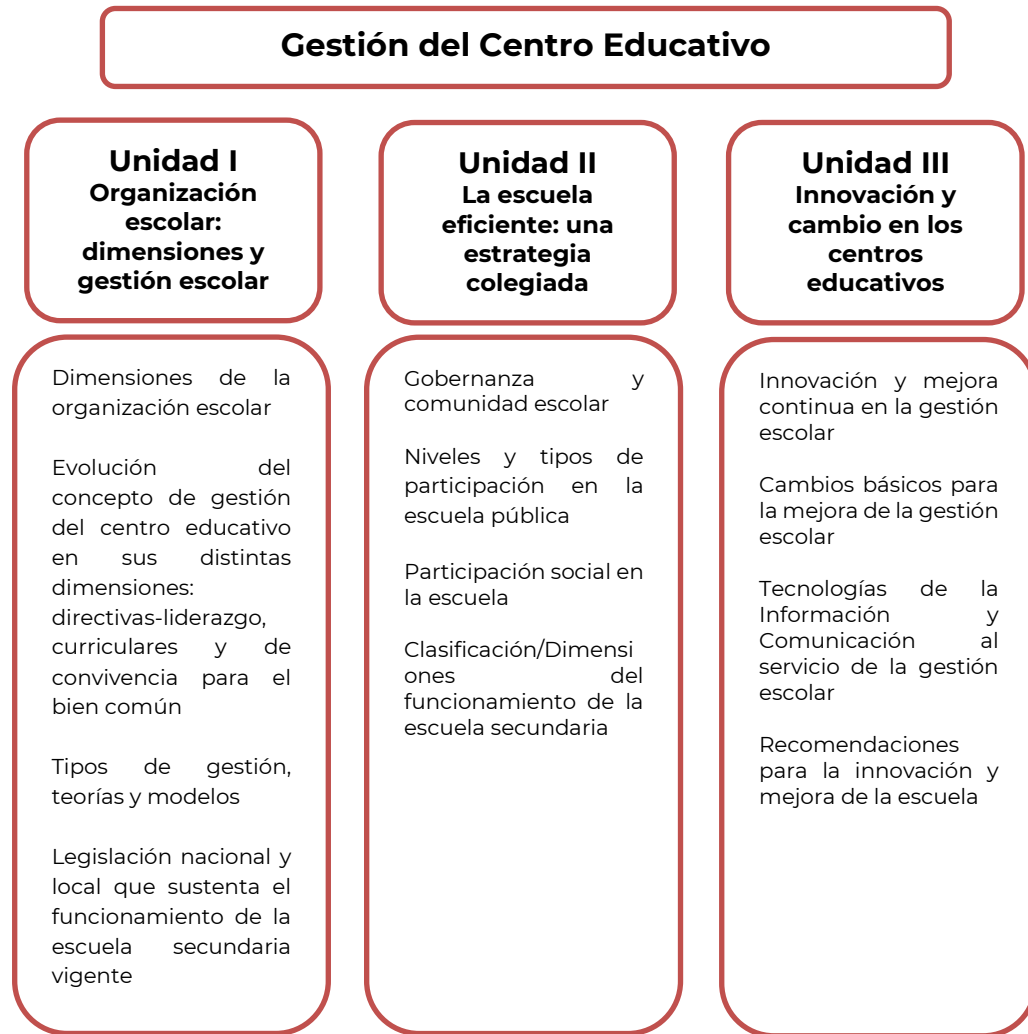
Gestión del Centro Educativo

Unidad I
Organización escolar: dimensiones y gestión escolar

Dimensiones de la organización escolar

Evolución del concepto de gestión del centro educativo en sus distintas dimensiones: directivas-liderazgo, curriculares y de convivencia para el bien común

Tipos de gestión, teorías y modelos

Legislación nacional y local que sustenta el funcionamiento de la escuela secundaria vigente

Unidad II
La escuela eficiente: una estrategia colegiada

Gobernanza y comunidad escolar

Niveles y tipos de participación en la escuela pública

Participación social en la escuela

Clasificación/Dimensiones del funcionamiento de la escuela secundaria

Unidad III
Innovación y cambio en los centros educativos

Innovación y mejora continua en la gestión escolar

Cambios básicos para la mejora de la gestión escolar

Tecnologías de la Información y Comunicación al servicio de la gestión escolar

Recomendaciones para la innovación y mejora de la escuela